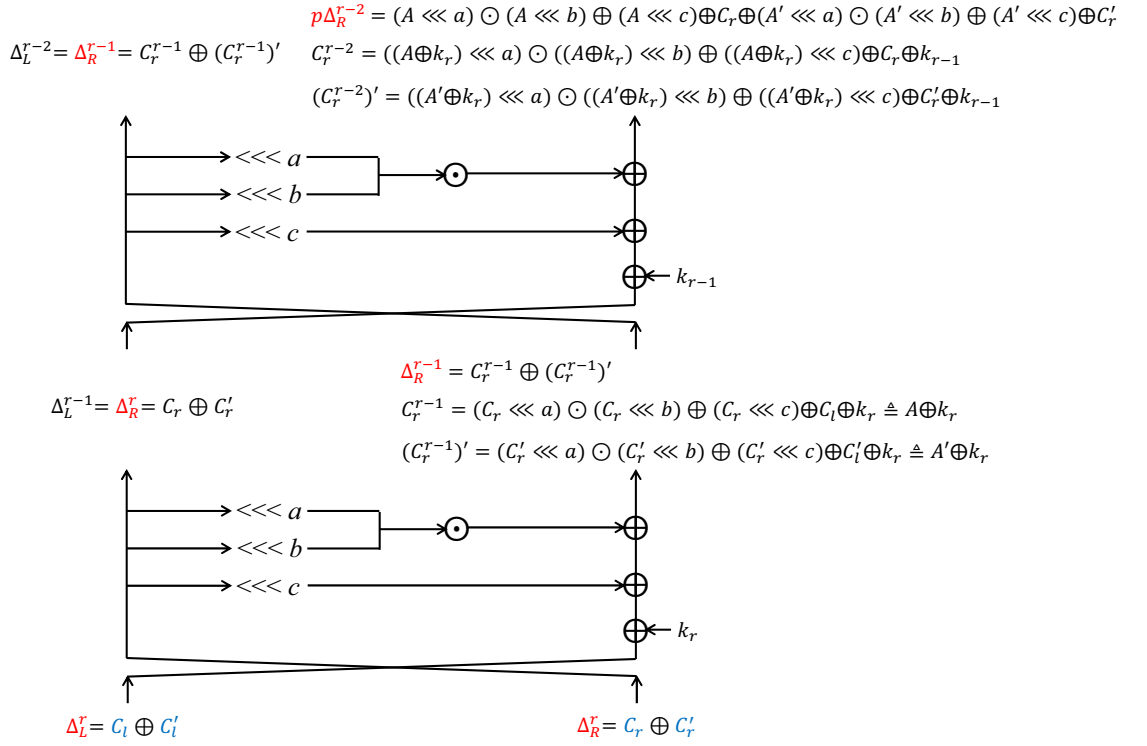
$p\Delta_R^{r-2} = (A \lll a) \odot (A \lll b) \oplus (A \lll c) \oplus C_r \oplus (A' \lll a) \odot (A' \lll b) \oplus (A' \lll c) \oplus C_r'$

$\Delta_L^{r-2} = \Delta_R^{r-1} = C_r^{r-1} \oplus (C_r^{r-1})'$

$C_r^{r-2} = ((A \oplus k_r) \lll a) \odot ((A \oplus k_r) \lll b) \oplus ((A \oplus k_r) \lll c) \oplus C_r \oplus k_{r-1}$

$(C_r^{r-2})' = ((A' \oplus k_r) \lll a) \odot ((A' \oplus k_r) \lll b) \oplus ((A' \oplus k_r) \lll c) \oplus C_r' \oplus k_{r-1}$

$<<< a$

$<<< b$

$<<< c$

$k_{r-1}$

$\Delta_R^{r-1} = C_r^{r-1} \oplus (C_r^{r-1})'$

$\Delta_L^{r-1} = \Delta_R^r = C_r \oplus C_r'$

$C_r^{r-1} = (C_r \lll a) \odot (C_r \lll b) \oplus (C_r \lll c) \oplus C_l \oplus k_r \triangleq A \oplus k_r$

$(C_r^{r-1})' = (C_r' \lll a) \odot (C_r' \lll b) \oplus (C_r' \lll c) \oplus C_l' \oplus k_r \triangleq A' \oplus k_r$

$<<< a$

$<<< b$

$<<< c$

$k_r$

$\Delta_L^r = C_l \oplus C_l'$

$\Delta_R^r = C_r \oplus C_r'$